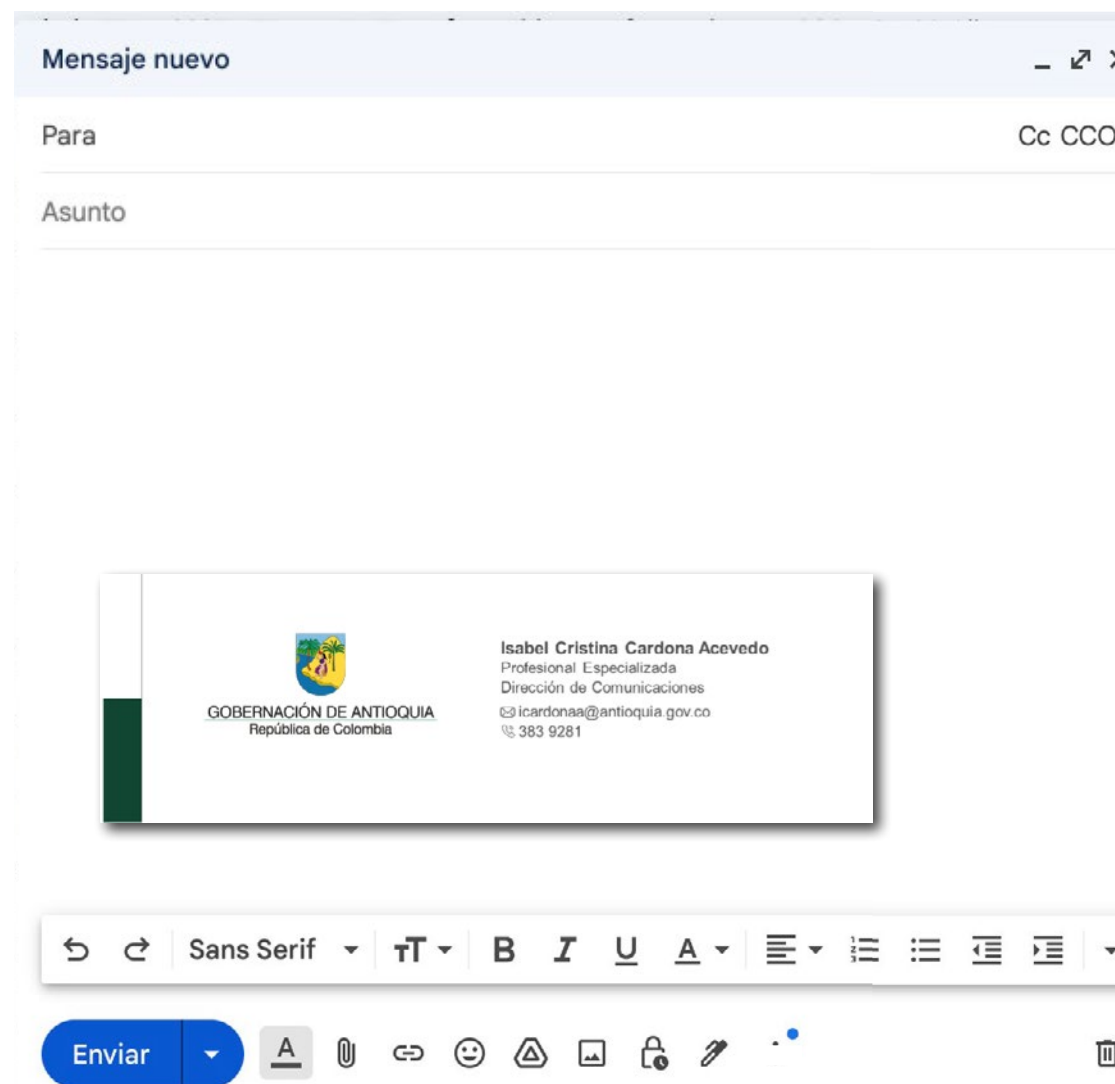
Mensaje nuevo

Para

Cc CCO

Asunto

GOBERNACIÓN DE ANTIOQUIA
República de Colombia

Isabel Cristina Cardona Acevedo
Profesional Especializada
Dirección de Comunicaciones
icardonaa@antioquia.gov.co
383 9281

Sans Serif

Enviar